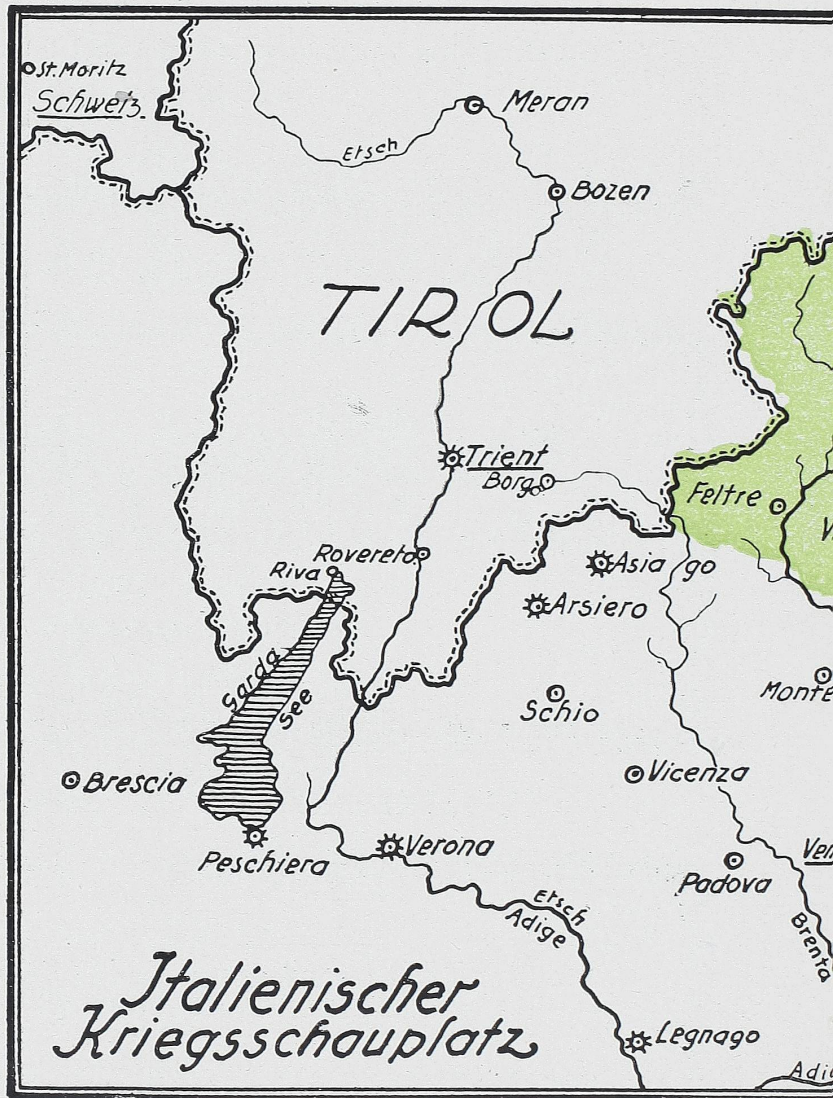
St. Moritz
Schweiz
Meran
Etsch
Bozen
TIROL
Trient
Borgo
Feltre
V
Rovereto
Riva
Asiago
Arsiero
Garda
See
Schio
Monte
Brescia
Vicenza
Peschiera
Verona
Padova
Ven
Etsch
Adige
Brenta
Italienischer Kriegsschauplatz
Legnago
Adi